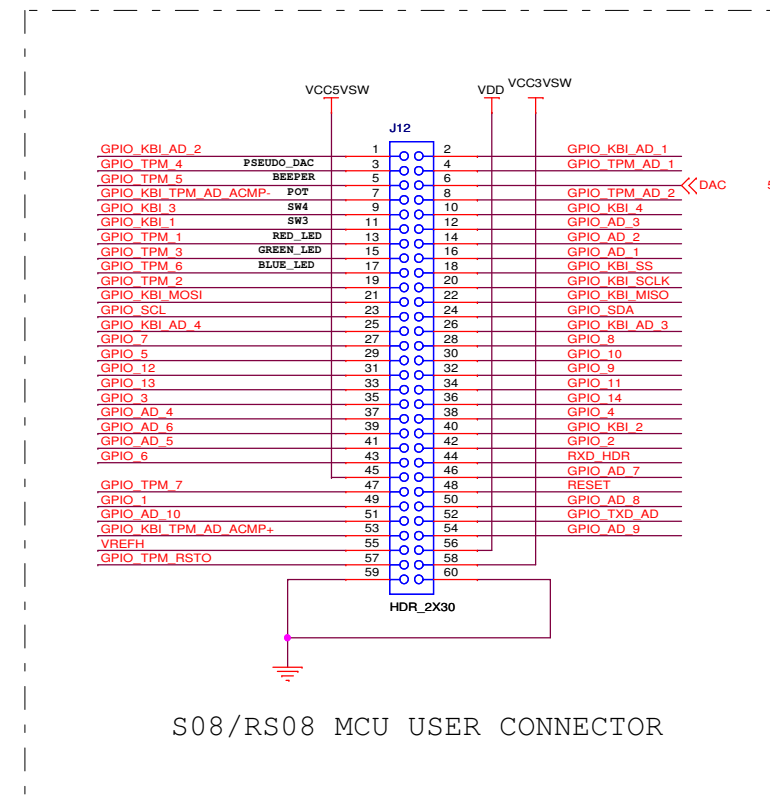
VCC5VSW
VDD
VCC3VSW
J12

| | | | | |
|---|---|---|---|---|
| GPIO_KBI_AD_2 | | 1 | 2 | GPIO_KBI_AD_1 |
| GPIO_TPM_4 | PSEUDO_DAC | 3 | 4 | GPIO_TPM_AD_1 |
| GPIO_TPM_5 | BEEPER | 5 | 6 | |
| GPIO_KBI_TPM_AD_ACMP- | POT | 7 | 8 | GPIO_TPM_AD_2 |
| GPIO_KBI_3 | SW4 | 9 | 10 | GPIO_KBI_4 |
| GPIO_KBI_1 | SW3 | 11 | 12 | GPIO_AD_3 |
| GPIO_TPM_1 | RED_LED | 13 | 14 | GPIO_AD_2 |
| GPIO_TPM_3 | GREEN_LED | 15 | 16 | GPIO_AD_1 |
| GPIO_TPM_6 | BLUE_LED | 17 | 18 | GPIO_KBI_SS |
| GPIO_TPM_2 | | 19 | 20 | GPIO_KBI_SCLK |
| GPIO_KBI_MOSI | | 21 | 22 | GPIO_KBI_MISO |
| GPIO_SCL | | 23 | 24 | GPIO_SDA |
| GPIO_KBI_AD_4 | | 25 | 26 | GPIO_KBI_AD_3 |
| GPIO_7 | | 27 | 28 | GPIO_8 |
| GPIO_5 | | 29 | 30 | GPIO_10 |
| GPIO_12 | | 31 | 32 | GPIO_9 |
| GPIO_13 | | 33 | 34 | GPIO_11 |
| GPIO_3 | | 35 | 36 | GPIO_14 |
| GPIO_AD_4 | | 37 | 38 | GPIO_4 |
| GPIO_AD_6 | | 39 | 40 | GPIO_KBI_2 |
| GPIO_AD_5 | | 41 | 42 | GPIO_2 |
| GPIO_6 | | 43 | 44 | RXD_HDR |
| | | 45 | 46 | GPIO_AD_7 |
| GPIO_TPM_7 | | 47 | 48 | RESET |
| GPIO_1 | | 49 | 50 | GPIO_AD_8 |
| GPIO_AD_10 | | 51 | 52 | GPIO_TXD_AD |
| GPIO_KBI_TPM_AD_ACMP+ | | 53 | 54 | GPIO_AD_9 |
| VREFH | | 55 | 56 | |
| GPIO_TPM_RSTO | | 57 | 58 | |
| | | 59 | 60 | |

DAC
5
HDR_2X30

S08/RS08 MCU USER CONNECTOR